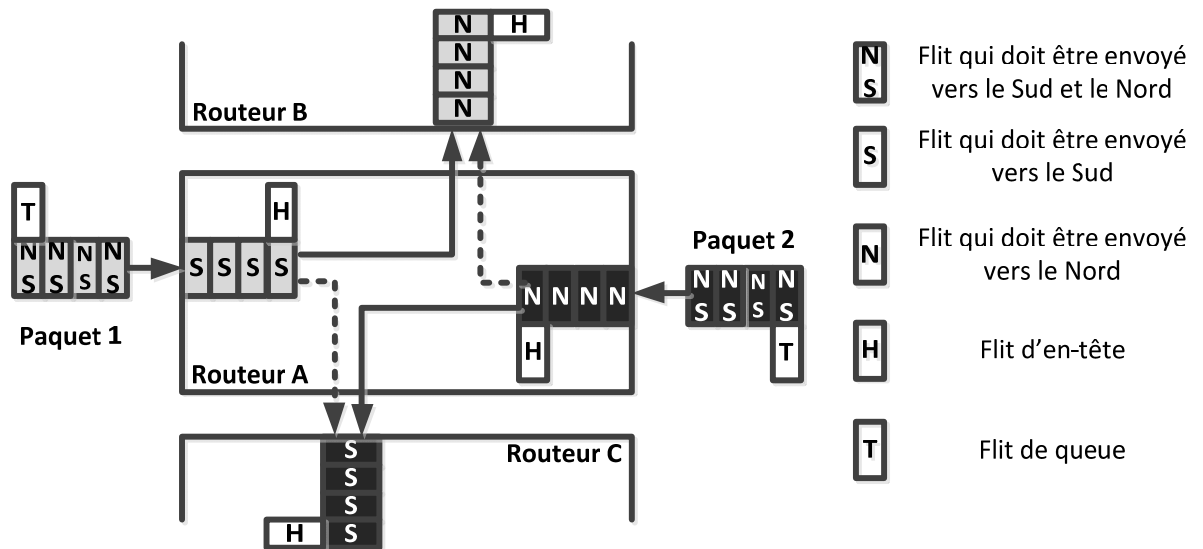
N H
N
N
N
Routeur B

T
N N N N
S S S S
Paquet 1

H
S S S S

Routeur A

Paquet 2
N N N N
S S S S
T

N N N N
H

S
S
S
H S
Routeur C

N S Flit qui doit être envoyé vers le Sud et le Nord

S Flit qui doit être envoyé vers le Sud

N Flit qui doit être envoyé vers le Nord

H Flit d'en-tête

T Flit de queue